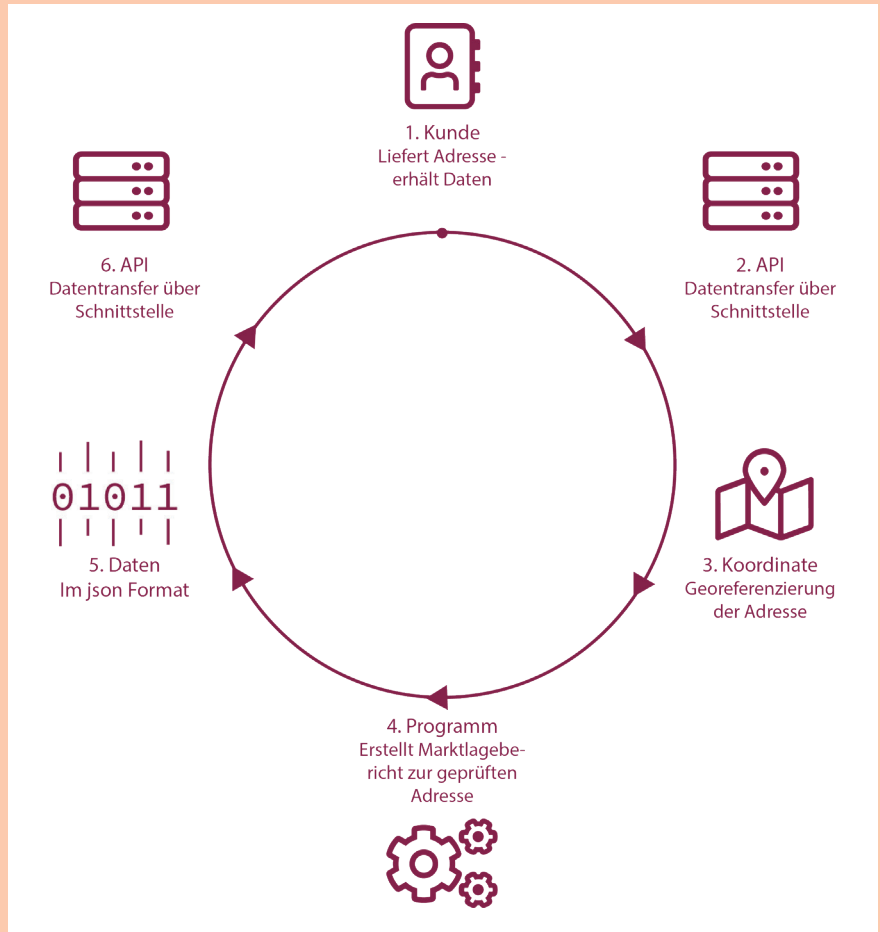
1. Kunde
Liefert Adresse - erhält Daten

2. API
Datentransfer über Schnittstelle

3. Koordinate
Georeferenzierung der Adresse

4. Programm
Erstellt Marktlagebericht zur geprüften Adresse

01011

5. Daten
Im json Format

6. API
Datentransfer über Schnittstelle